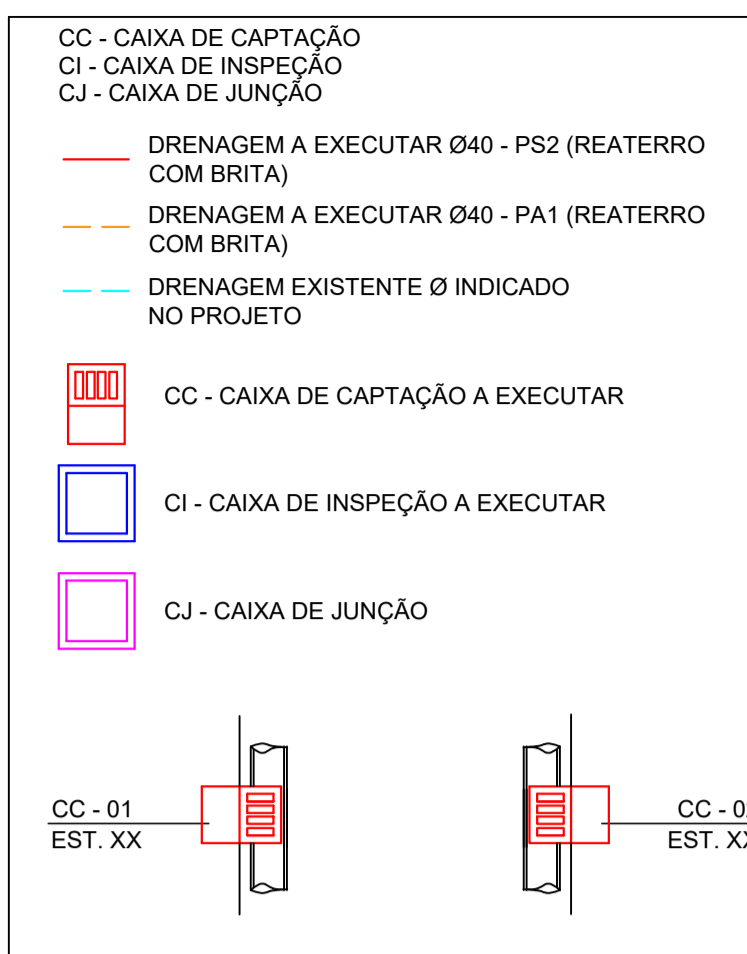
CC - CAIXA DE CAPTAÇÃO
CI - CAIXA DE INSPEÇÃO
CJ - CAIXA DE JUNÇÃO

DRENAGEM A EXECUTAR Ø40 - PS2 (REATERRO COM BRITA)

DRENAGEM A EXECUTAR Ø40 - PA1 (REATERRO COM BRITA)

DRENAGEM EXISTENTE Ø INDICADO NO PROJETO

CC - CAIXA DE CAPTAÇÃO A EXECUTAR

CI - CAIXA DE INSPEÇÃO A EXECUTAR

CJ - CAIXA DE JUNÇÃO

CC - 01
EST. XX

CC - 0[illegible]
EST. X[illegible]